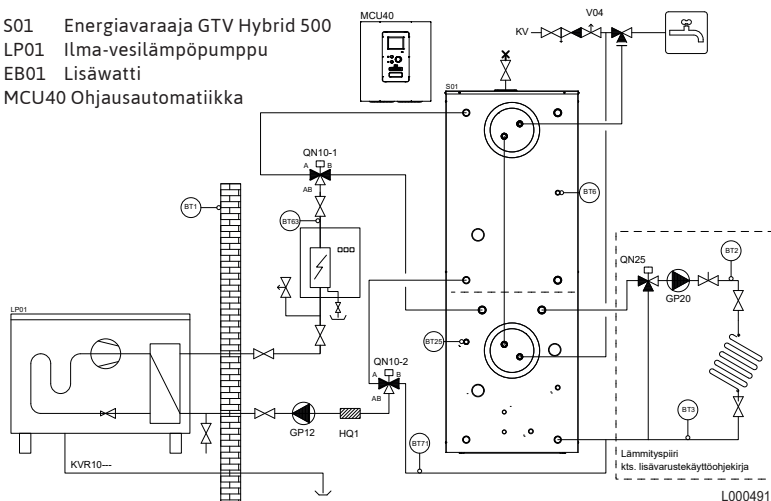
S01 Energiavaraaja GTV Hybrid 500
LP01 Ilma-vesilämpöpumppu
EB01 Lisäwatti
MCU40 Ohjausautomatiikka

MCU40

KV
V04

S01

QN10-1
A B
AB

BT1
BT63
BT6

QN25
BT2
GP20

LP01

BT25

QN10-2
A B
AB

GP12
HQ1

BT3

BT71

KVR10---

Lämmityspiiri
kts. lisävarusteKäyttöohjekirja

L000491